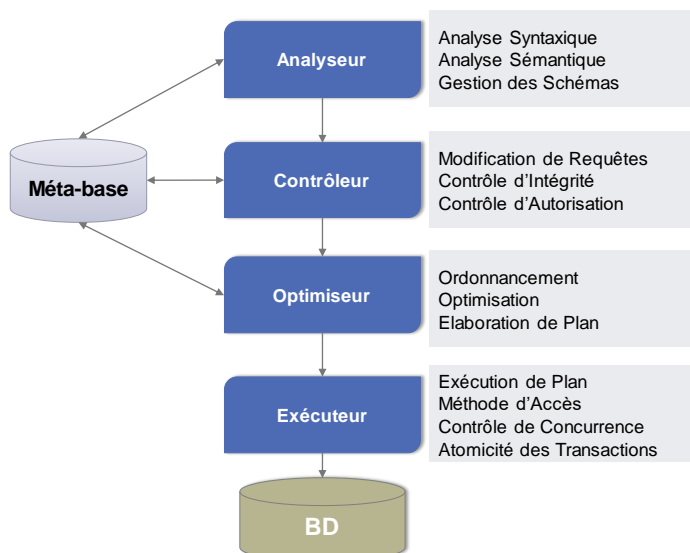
Analyseur

Analyse Syntaxique
Analyse Sémantique
Gestion des Schémas

Méta-base

Contrôleur

Modification de Requêtes
Contrôle d'Intégrité
Contrôle d'Autorisation

Optimiseur

Ordonnancement
Optimisation
Elaboration de Plan

Exécuteur

Exécution de Plan
Méthode d'Accès
Contrôle de Concurrence
Atomicité des Transactions

BD